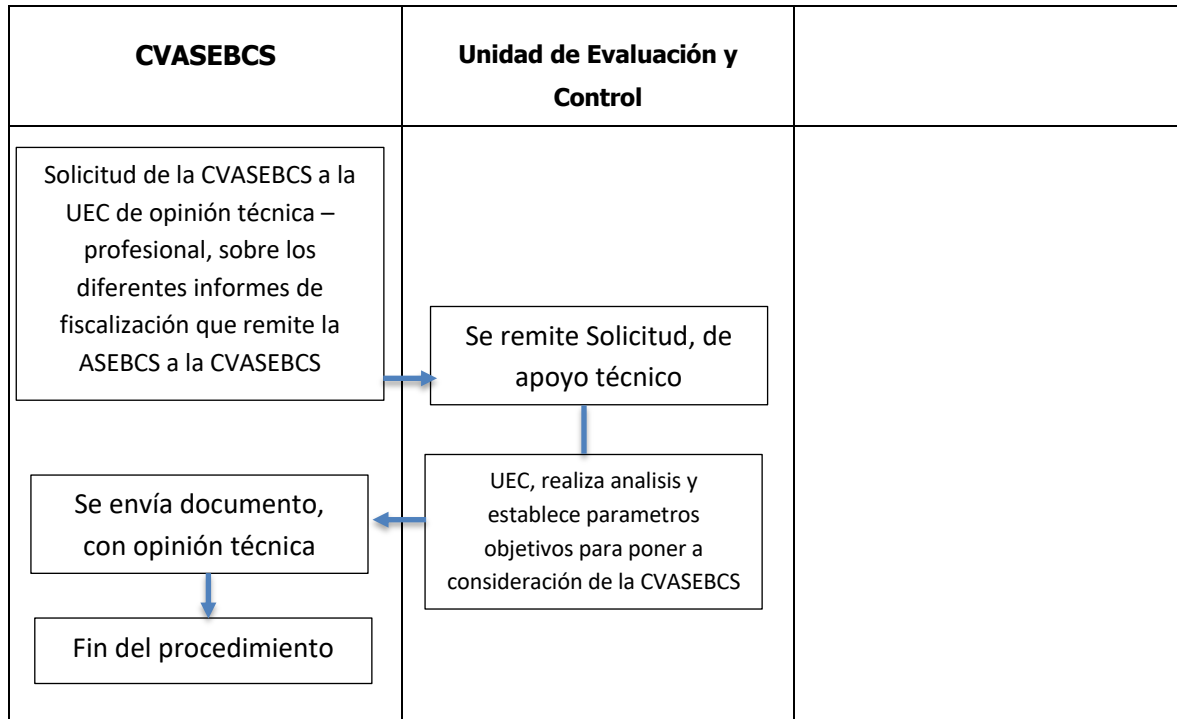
| CVASEBCS | Unidad de Evaluación y Control | |
|---|---|---|
| Solicitud de la CVASEBCS a la UEC de opinión técnica – profesional, sobre los diferentes informes de fiscalización que remite la ASEBCS a la CVASEBCS | Se remite Solicitud, de apoyo técnico | |
| Se envía documento, con opinión técnica | UEC, realiza analisis y establece parametros objetivos para poner a consideración de la CVASEBCS | |
| Fin del procedimiento | | |